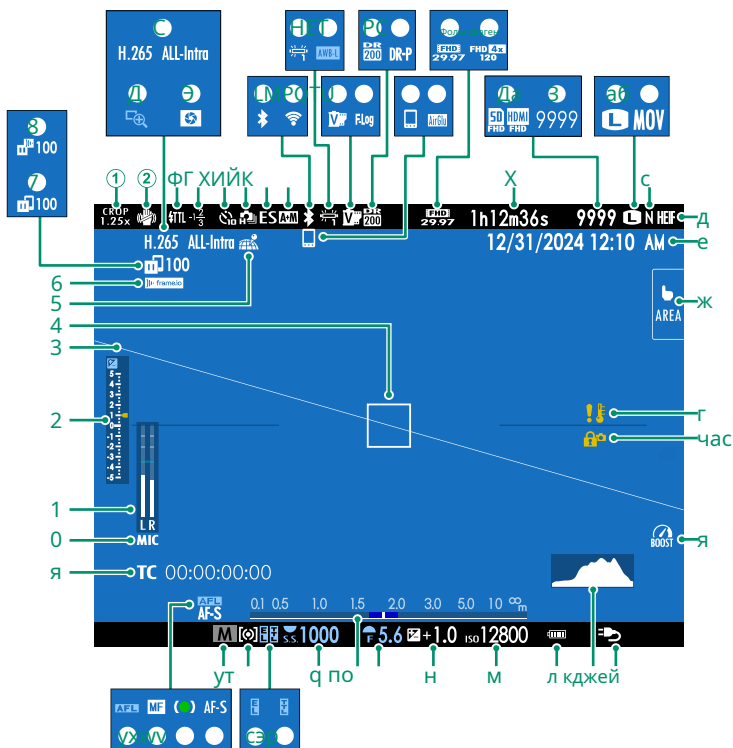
C
H.265 ALL-Intra
Д
Э
НГТ
AWB-L
PQ
DR 200
DR-P
Розовый ген
FHD 29.97
FHD 4x 120
LMPO
V
F-Log
AirGlu
Да
50 FHD
HDMI FHD
З
9999
аб
L
MOV
8
100
7
100
1
CROP 1.25x
2
ФГ
ХИЙК
TTL
$-\frac{1}{3}$
ES
A-M
FHD 29.97
X
1h12m36s
9999
C
N
HEIF
Д
H.265 ALL-Intra
12/31/2024 12:10 AM
е
100
6
frame.io
5
ж
AREA
4
3
2
г
час
1
L R
0
MIC
я
BOOST
я
TC 00:00:00:00
AFL
AF-S
0.1 0.5 1.0 1.5 2.0 3.0 5.0 10 ∞m
M
S.S 1000
5.6
+1.0
ISO 12800
ут
q по
н
м
л кджей
AFL
MF
AF-S
ухwv
сэр